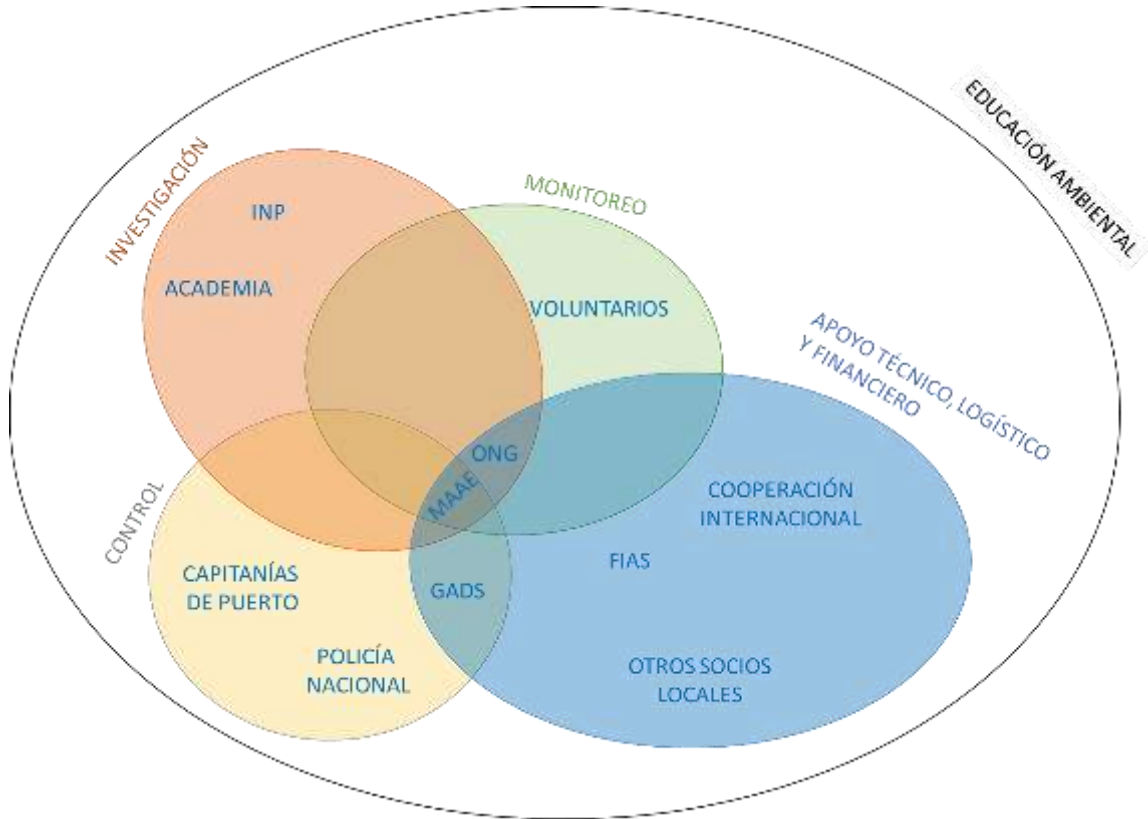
EDUCACIÓN AMBIENTAL

INVESTIGACIÓN

INP

ACADEMIA

MONITOREO

VOLUNTARIOS

APOYO TÉCNICO, LOGÍSTICO Y FINANCIERO

ONG

MAAE

CONTROL

COOPERACIÓN INTERNACIONAL

FIAS

CAPITANÍAS DE PUERTO

GADS

POLICÍA NACIONAL

OTROS SOCIOS LOCALES